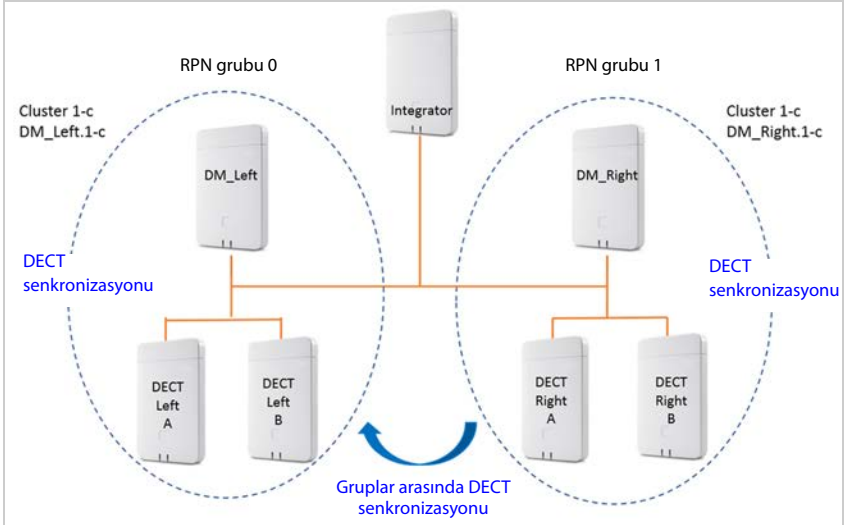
RPN grubu 0

RPN grubu 1

Integrator

Cluster 1-c
DM_Left.1-c

Cluster 1-c
DM_Right.1-c

DM_Left

DM_Right

DECT senkronizasyonu

DECT senkronizasyonu

DECT Left A

DECT Left B

DECT Right A

DECT Right B

Gruplar arasında DECT senkronizasyonu